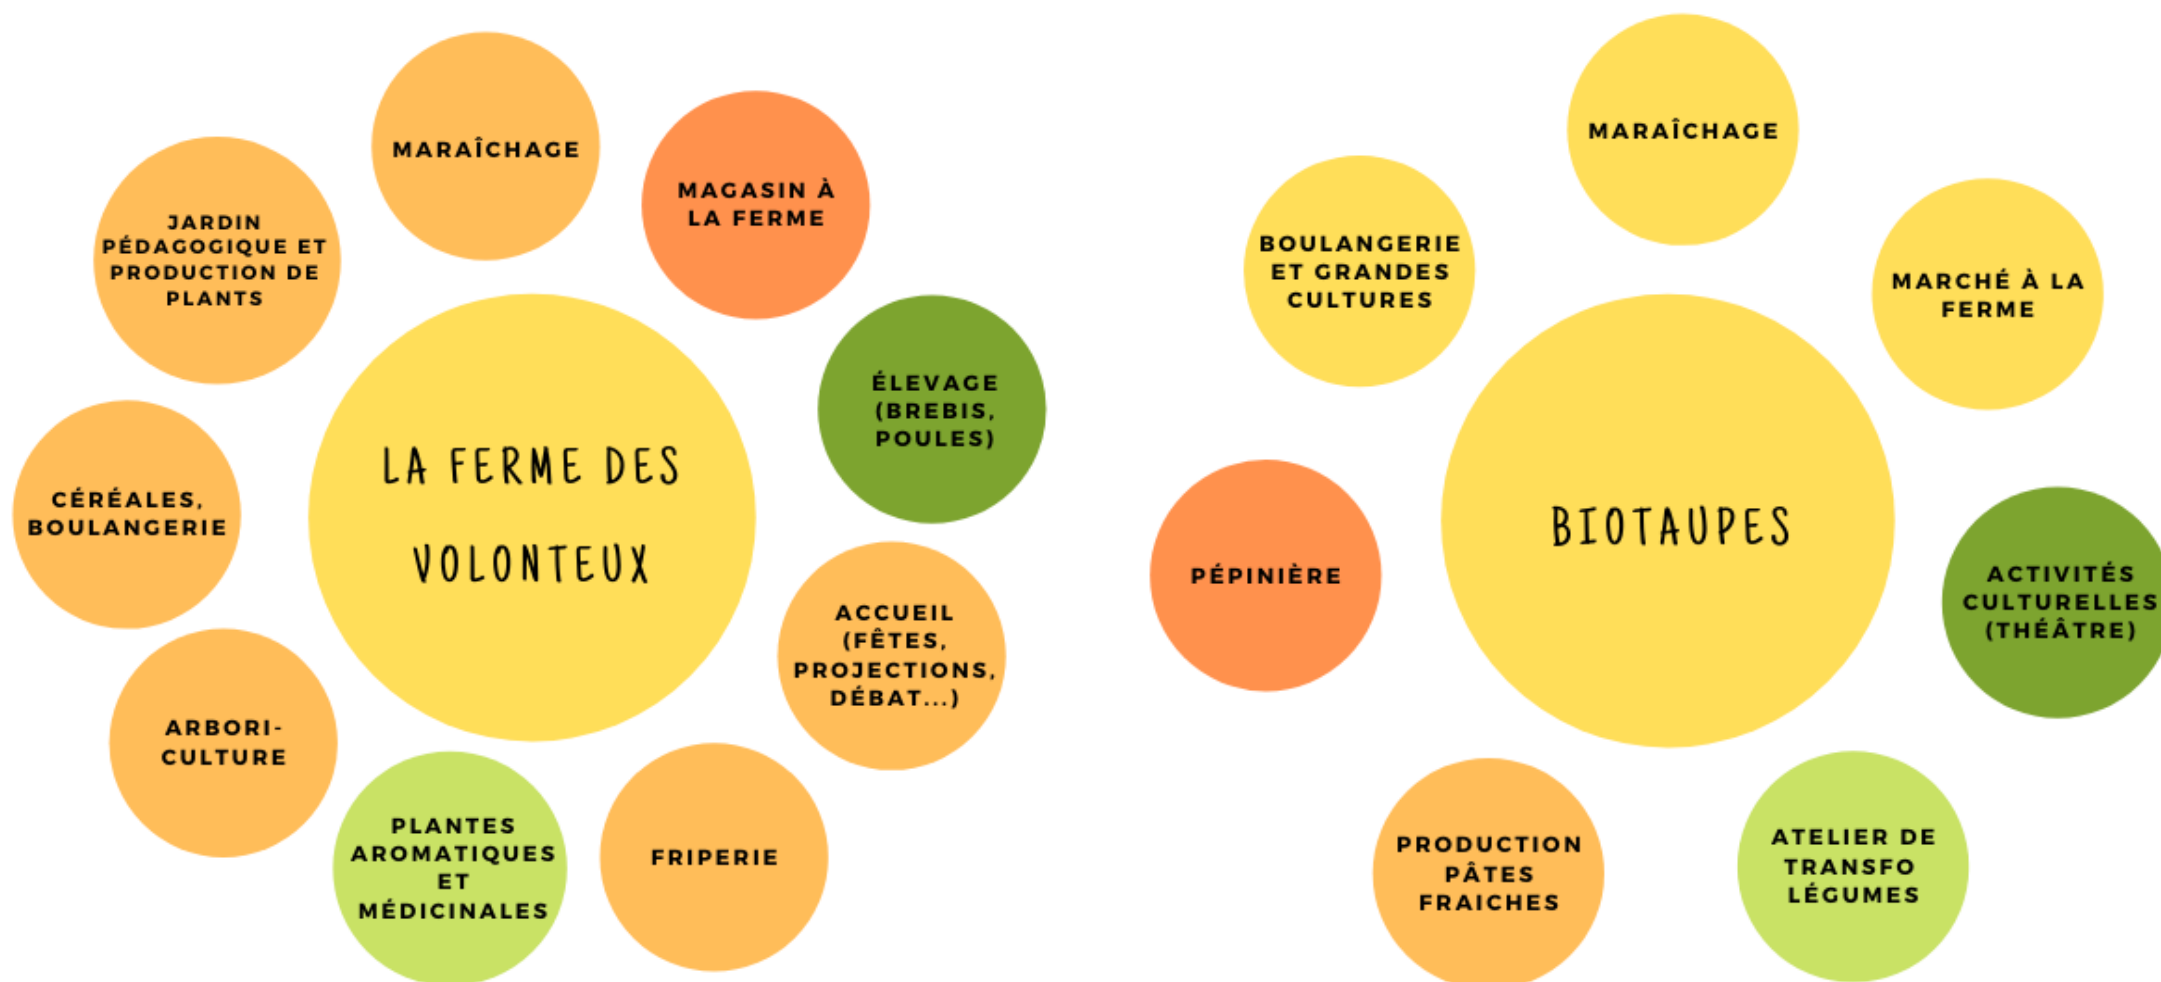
MARAÎCHAGE

JARDIN PÉDAGOGIQUE ET PRODUCTION DE PLANTS

MAGASIN À LA FERME

LA FERME DES VOLONTEUX

ÉLEVAGE (BREBIS, POULES)

CÉRÉALES, BOULANGERIE

ACCUEIL (FÊTES, PROJECTIONS, DÉBAT...)

ARBORI-CULTURE

PLANTES AROMATIQUES ET MÉDICINALES

FRIPERIE

MARAÎCHAGE

BOULANGERIE ET GRANDES CULTURES

MARCHÉ À LA FERME

BIOTAUPES

PÉPINIÈRE

ACTIVITÉS CULTURELLES (THÉÂTRE)

PRODUCTION PÂTES FRAICHES

ATELIER DE TRANSFO LÉGUMES